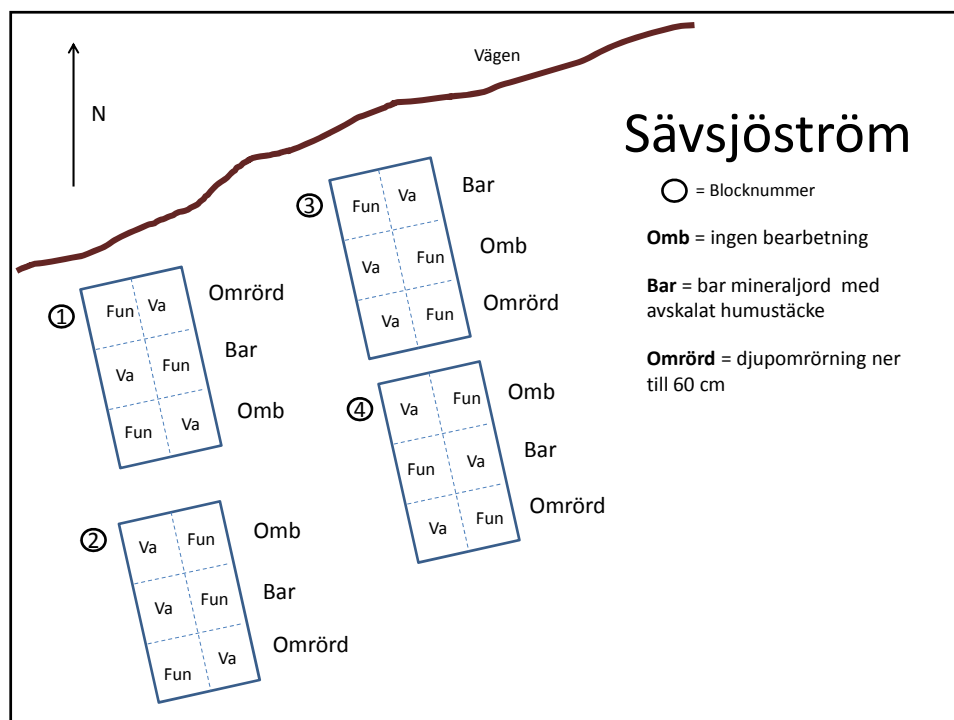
Vägen

N

Sävsjöström

○ = Blocknummer

**Omb** = ingen bearbetning

**Bar** = bar mineraljord med avskalat humustäcke

**Omrörd** = djupomrörning ner till 60 cm

③
| Fun | Va |
|---|---|
| Va | Fun |
| Va | Fun |

Bar
Omb
Omrörd

①
| Fun | Va |
|---|---|
| Va | Fun |
| Fun | Va |

Omrörd
Bar
Omb

④
| Va | Fun |
|---|---|
| Fun | Va |
| Va | Fun |

Omb
Bar
Omrörd

②
| Va | Fun |
|---|---|
| Va | Fun |
| Fun | Va |

Omb
Bar
Omrörd